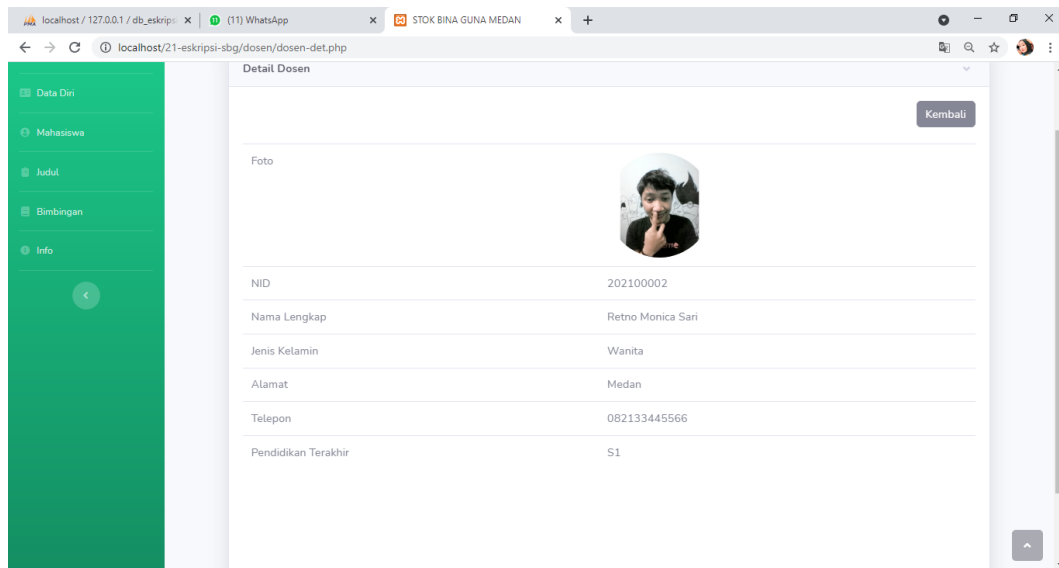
localhost / 127.0.0.1 / db_eskrips
(11) WhatsApp
STOK BINA GUNA MEDAN
localhost/21-eskripsi-sbg/dosen/dosen-det.php

Data Diri
Mahasiswa
Judul
Bimbingan
Info

Detail Dosen

Kembali

| | |
|---|---|
| Foto | |
| NID | 202100002 |
| Nama Lengkap | Retno Monica Sari |
| Jenis Kelamin | Wanita |
| Alamat | Medan |
| Telepon | 082133445566 |
| Pendidikan Terakhir | S1 |